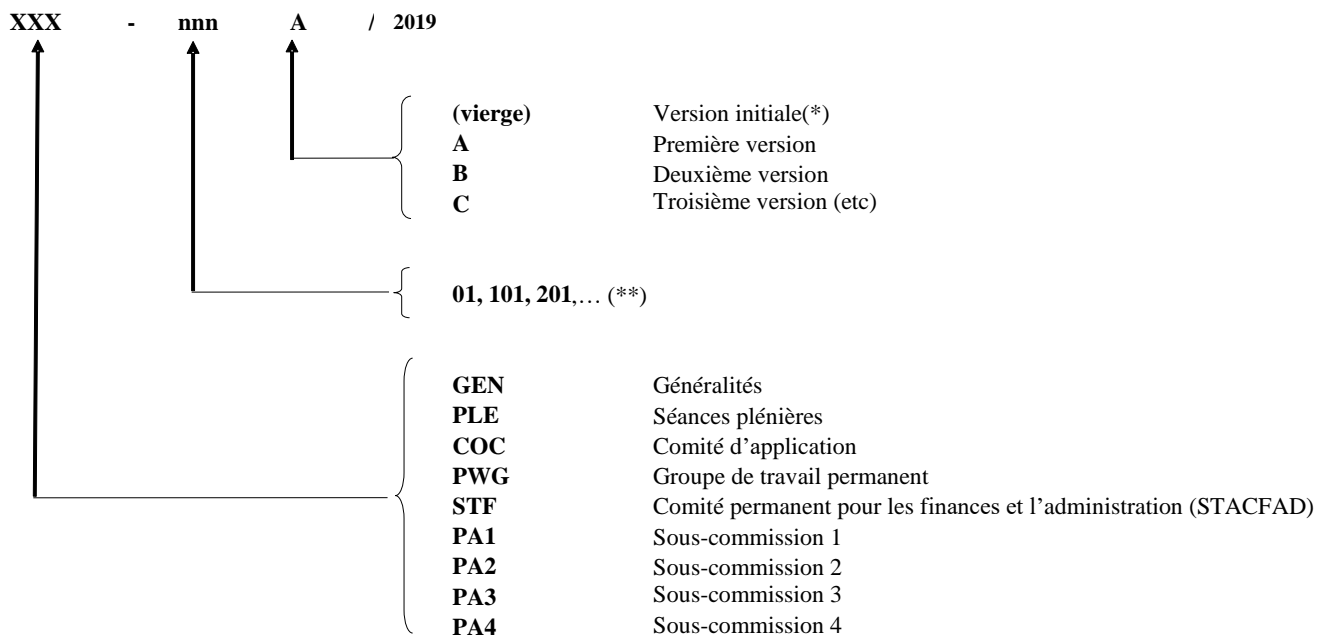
XXX - nnn A / 2019

(vierge) Version initiale(*)
A Première version
B Deuxième version
C Troisième version (etc)

01, 101, 201,… (**)

GEN Généralités
PLE Séances plénières
COC Comité d'application
PWG Groupe de travail permanent
STF Comité permanent pour les finances et l'administration (STACFAD)
PA1 Sous-commission 1
PA2 Sous-commission 2
PA3 Sous-commission 3
PA4 Sous-commission 4